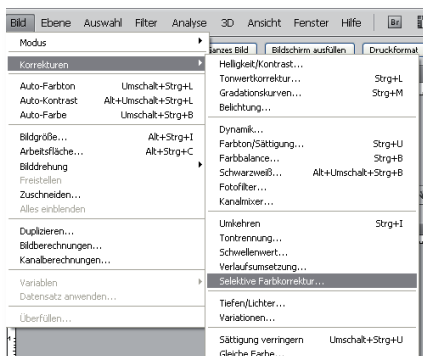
Bild Ebene Auswahl Filter Analyse 3D Ansicht Fenster Hilfe Br

Modus
Korrekturen
Auto-Farbton Umschalt+Strg+L
Auto-Kontrast Alt+Umschalt+Strg+L
Auto-Farbe Umschalt+Strg+B
Bildgröße... Alt+Strg+I
Arbeitsfläche... Alt+Strg+C
Bilddrehung
Freistellen
Zuschneiden...
Alles einblenden
Duplizieren...
Bildberechnungen...
Kanalberechnungen...
Variablen
Datensatz anwenden...
Überfüllen...

anzes Bild Bildschirm ausfüllen Druckformat

Helligkeit/Kontrast...
Tonwertkorrektur... Strg+L
Gradationskurven... Strg+M
Belichtung...
Dynamik...
Farbton/Sättigung... Strg+U
Farbbalance... Strg+B
Schwarzweiß... Alt+Umschalt+Strg+B
Fotofilter...
Kanalmixer...
Umkehren Strg+I
Tontrennung...
Schwellenwert...
Verlaufsumsetzung...
Selektive Farbkorrektur...
Tiefen/Lichter...
Variationen...
Sättigung verringern Umschalt+Strg+U
Gleiche Farbe...